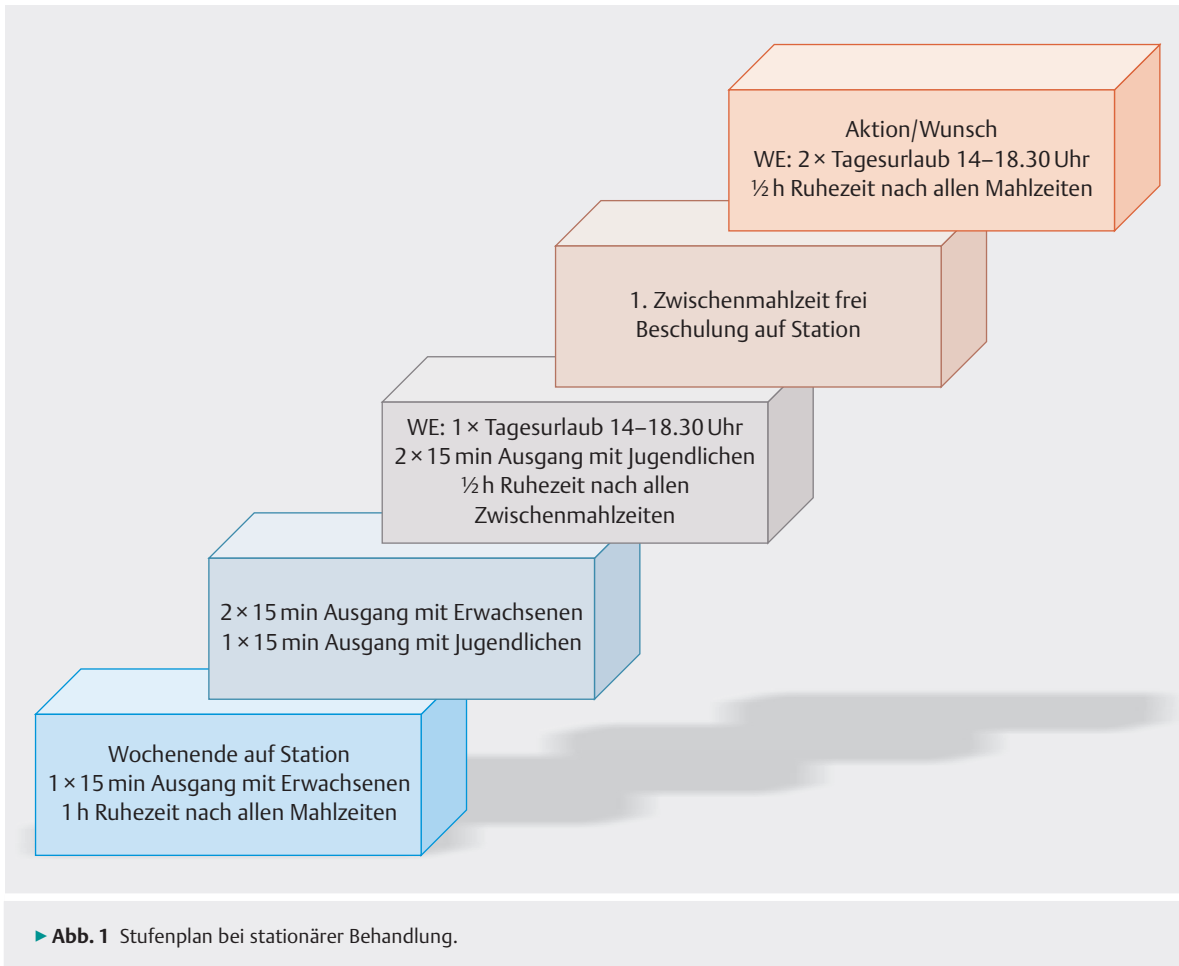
Aktion/Wunsch
WE: 2 × Tagesurlaub 14–18.30 Uhr
½ h Ruhezeit nach allen Mahlzeiten

1. Zwischenmahlzeit frei
Beschulung auf Station

WE: 1 × Tagesurlaub 14–18.30 Uhr
2 × 15 min Ausgang mit Jugendlichen
½ h Ruhezeit nach allen Zwischenmahlzeiten

2 × 15 min Ausgang mit Erwachsenen
1 × 15 min Ausgang mit Jugendlichen

Wochenende auf Station
1 × 15 min Ausgang mit Erwachsenen
1 h Ruhezeit nach allen Mahlzeiten

▶ Abb. 1 Stufenplan bei stationärer Behandlung.